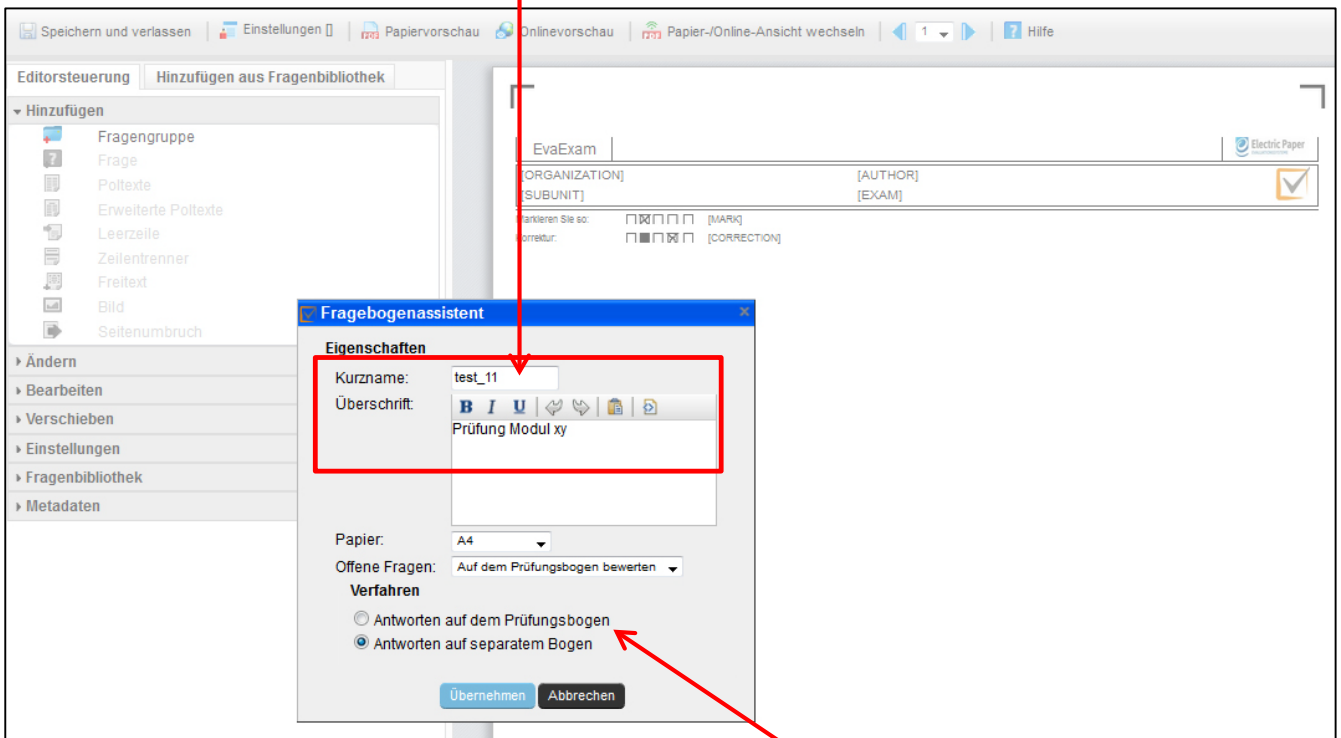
Speichern und verlassen | Einstellungen [] | Papiervorschau | Onlinevorschau | Papier-/Online-Ansicht wechseln | 1 | Hilfe

Editorsteuerung | Hinzufügen aus Fragenbibliothek

Hinzufügen
Fragengruppe
Frage
Poltexte
Erweiterte Poltexte
Leerzeile
Zeilentrenner
Freitext
Bild
Seitenumbruch
Ändern
Bearbeiten
Verschieben
Einstellungen
Fragenbibliothek
Metadaten

EvaExam
Electric Paper
[ORGANIZATION] [AUTHOR]
[SUBUNIT] [EXAM]
Markieren Sie so: [MARK]
Korrektur: [CORRECTION]

Fragebogenassistent
Eigenschaften
Kurzname: test_11
Überschrift: B I U
Prüfung Modul xy
Papier: A4
Offene Fragen: Auf dem Prüfungsbogen bewerten
Verfahren
Antworten auf dem Prüfungsbogen
Antworten auf separatem Bogen
Übernehmen Abbrechen